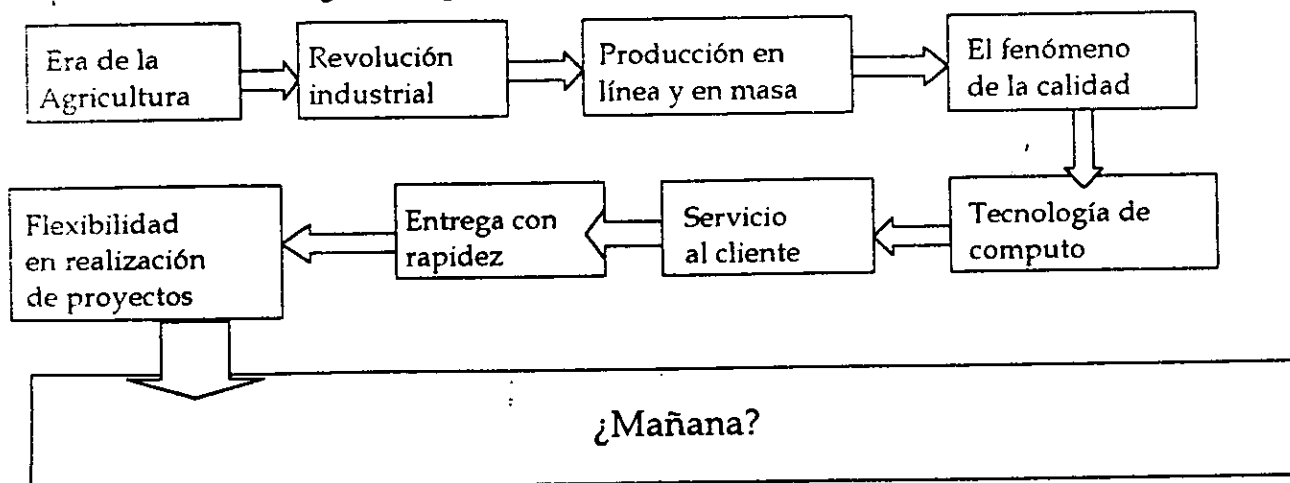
Era de la Agricultura

Revolución industrial

Producción en línea y en masa

El fenómeno de la calidad

Tecnología de computo

Servicio al cliente

Entrega con rapidez

Flexibilidad en realización de proyectos

¿Mañana?